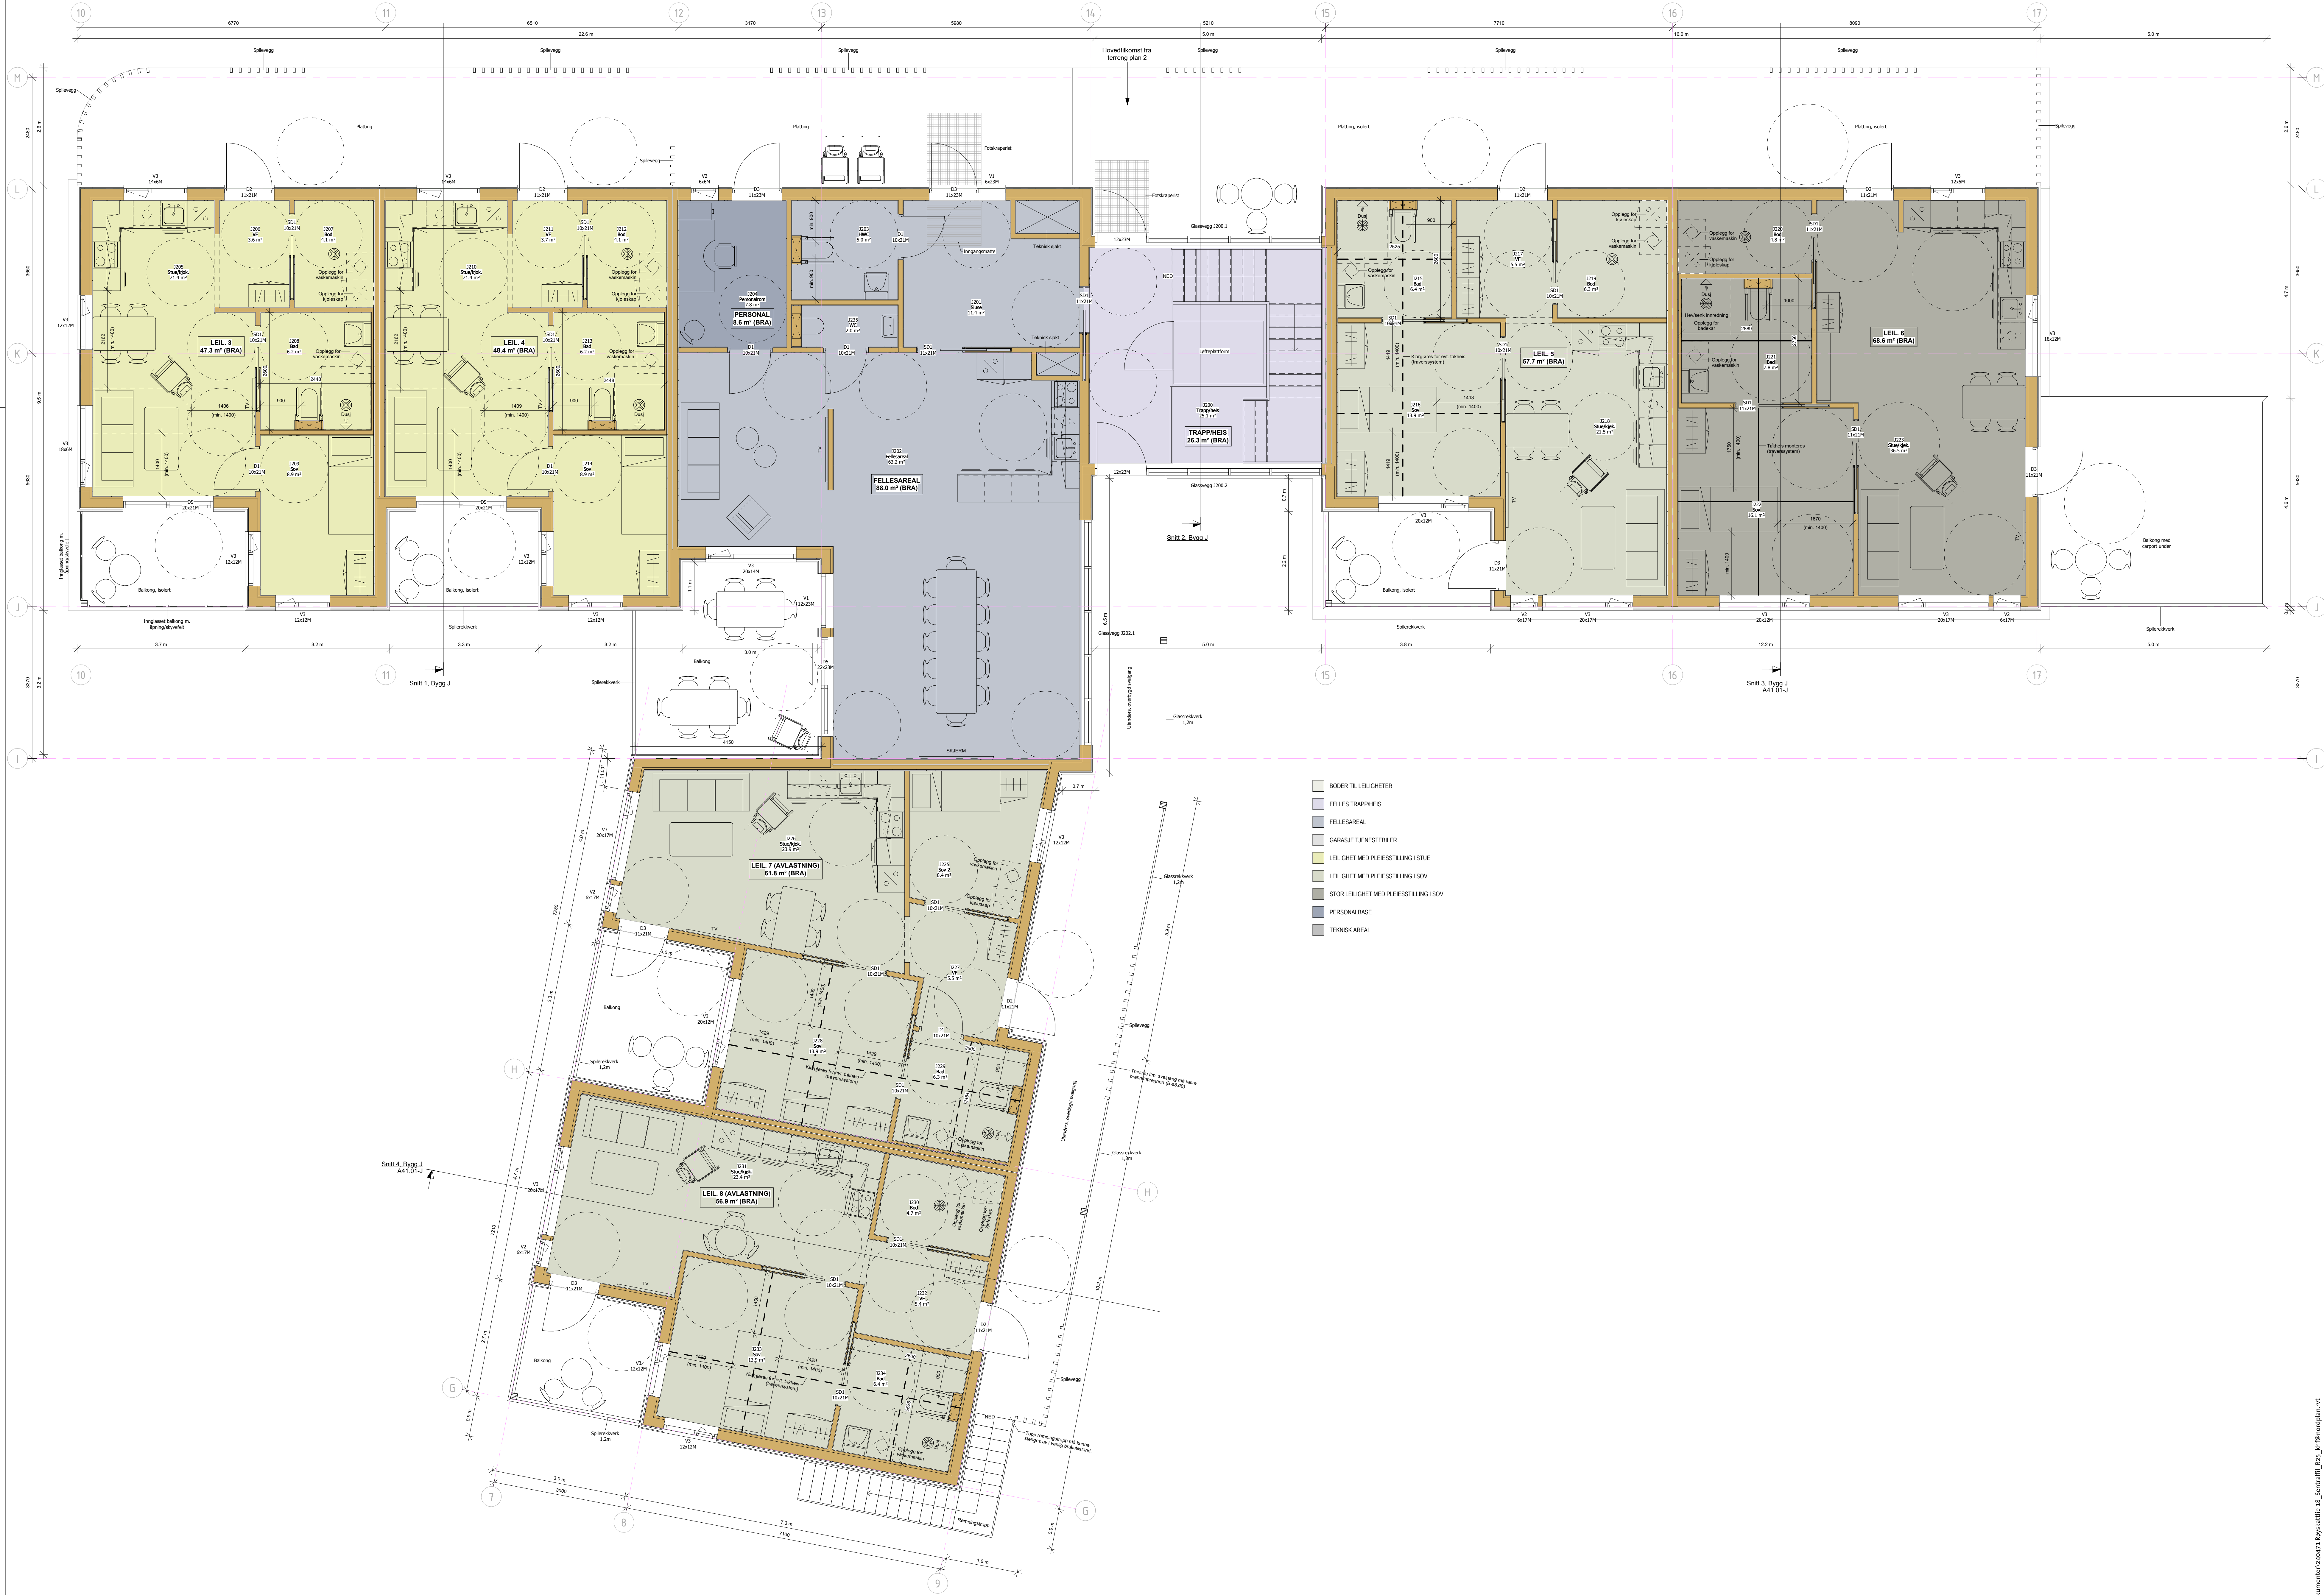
10 11 12 13 14 15 16 17

6770 6510 3170 5960 5210 7710 8090

22.8 m 5.0 m 16.0 m 5.0 m

Spilevegg Spilevegg Spilevegg Spilevegg Spilevegg Spilevegg

Hovedtilkomst fra terreng plan 2

M L K J I

Platting Platting Platting, isolert Platting, isolert

Fotskraperist

LEIL. 3
47.3 m² (BRA)

LEIL. 4
48.4 m² (BRA)

PERSONAL
8.6 m² (BRA)

FELLESAREAL
88.0 m² (BRA)

TRAPP/HEIS
26.3 m² (BRA)

LEIL. 5
57.7 m² (BRA)

LEIL. 6
68.6 m² (BRA)

Balkong, isolert Balkong, isolert Balkong, isolert

Balkong med carport under

Spilerekkverk

Snitt 1, Bygg J
Snitt 2, Bygg J
Snitt 3, Bygg J
A41.01-J

Glassvegg J202.1

Glassrekkverk 1,2m

SKJERM

LEIL. 7 (AVLASTNING)
61.8 m² (BRA)

LEIL. 8 (AVLASTNING)
56.9 m² (BRA)

Balkong

Snitt 4, Bygg J
A41.01-J

H G 7 8 9

Rømningstrapp

BODER TIL LEILIGHETER
FELLES TRAPP/HEIS
FELLESAREAL
GARASJE TJENESTEBILER
LEILIGHET MED PLEIESSTILLING I STUE
LEILIGHET MED PLEIESSTILLING I SOV
STOR LEILIGHET MED PLEIESSTILLING I SOV
PERSONALBASE
TEKNISK AREAL